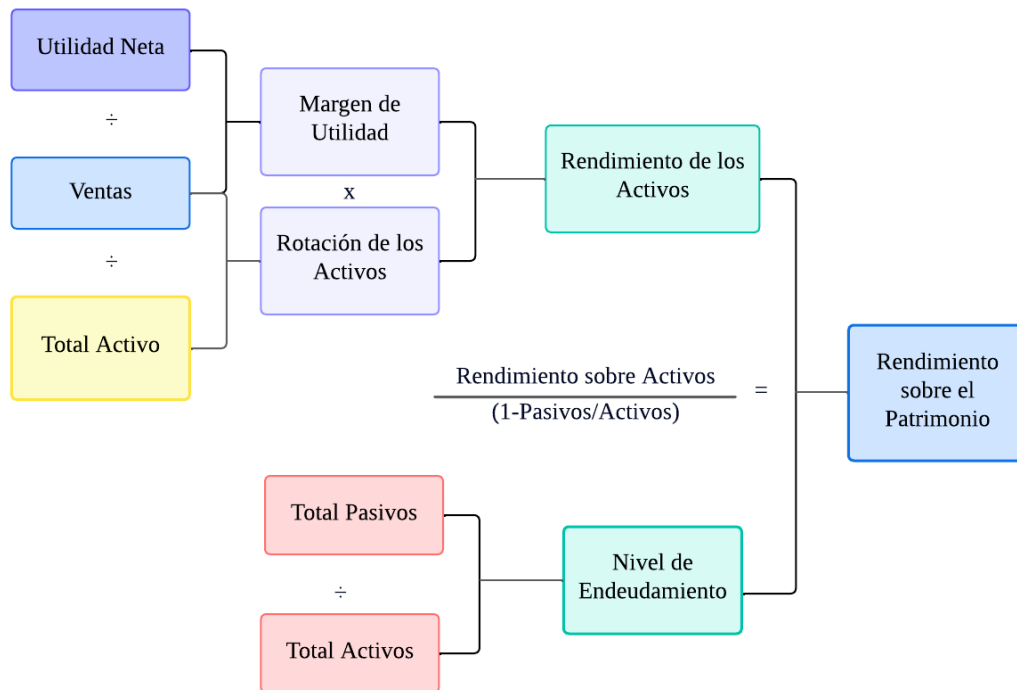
Utilidad Neta

÷

Ventas

÷

Total Activo

Margen de Utilidad

x

Rotación de los Activos

Rendimiento de los Activos

$\frac{\text{Rendimiento sobre Activos}}{\text{(1-Pasivos/Activos)}}$ =

Rendimiento sobre el Patrimonio

Total Pasivos

÷

Total Activos

Nivel de Endeudamiento